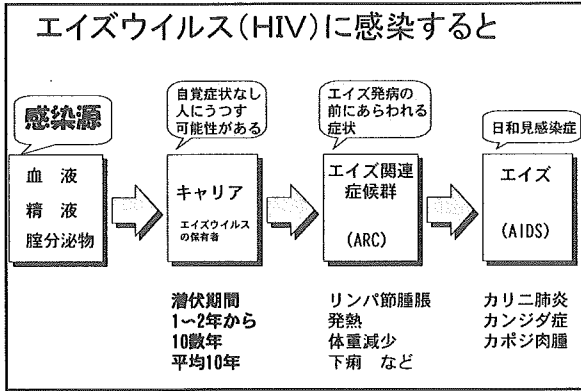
エイズウイルス(HIV)に感染すると

感染源

血 液
精 液
膣分泌物

自覚症状なし
人にうつす
可能性がある

キャリア
エイズウイルスの保有者

潜伏期間
1〜2年から
10数年
平均10年

エイズ発病の
前にあらわれる
症状

エイズ関連
症候群

(ARC)

リンパ節腫脹
発熱
体重減少
下痢 など

日和見感染症

エイズ

(AIDS)

カリニ肺炎
カンジダ症
カポジ肉腫